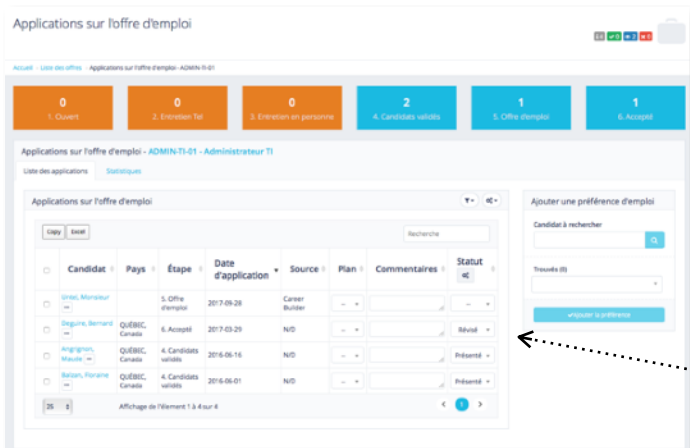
Applications sur l'offre d'emploi

Accueil > Liste des offres > Applications sur l'offre d'emploi - ADMIN-TI-01

| 0 | 0 | 0 | 2 | 1 | 1 |
|---|---|---|---|---|---|
| 1. Ouvert | 2. Entretien Tel | 3. Entretien en personne | 4. Candidats validés | 5. Offre d'emploi | 6. Accepté |

Applications sur l'offre d'emploi - ADMIN-TI-01 - Administrateur TI

Liste des applications | Statistiques

Applications sur l'offre d'emploi

Copy | Excel

Recherche

| | Candidat | Pays | Étape | Date d'application | Source | Plan | Commentaires | Statut |
|---|---|---|---|---|---|---|---|---|
| | Urbel, Monsieur | | 5. Offre d'emploi | 2017-09-28 | Career Builder | -- | | -- |
| | Deguire, Bernard | QUÉBEC, Canada | 6. Accepté | 2017-03-29 | N/D | -- | | Révisé |
| | Angrignon, Maude | QUÉBEC, Canada | 4. Candidats validés | 2016-06-16 | N/D | -- | | Présenté |
| | Balzan, Floriane | QUÉBEC, Canada | 4. Candidats validés | 2016-06-01 | N/D | -- | | Présenté |

25

Affichage de l'élément 1 à 4 sur 4

1

Ajouter une préférence d'emploi

Candidat à rechercher

Trouvés (0)

Ajouter la préférence